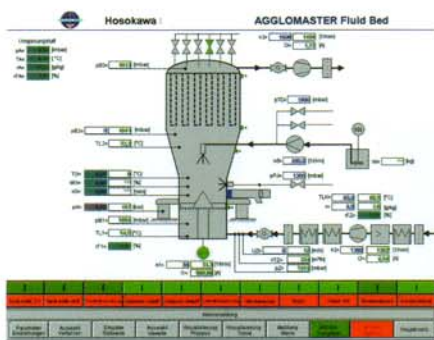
Hosokawa

AGGLOMASTER Fluid Bed

Umgebungsluft

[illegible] [mbar]

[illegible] [°C]

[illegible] [g/kg]

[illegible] [%]

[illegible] [m³/min]

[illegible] [%]

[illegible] [mbar]

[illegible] [mbar]

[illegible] [°C]

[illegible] [°C]

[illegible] [%]

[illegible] [mbar]

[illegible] [bar]

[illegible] [Nm³/h]

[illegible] [kg]

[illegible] [°C]

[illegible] [%]

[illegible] [°C]

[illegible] [%]

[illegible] [Pa]

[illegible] [m³/h]

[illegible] [%]

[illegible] [mbar]

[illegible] [g/kg]

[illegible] [%]

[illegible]

Parameter Einstellungen

Auswahl Verfahren

Erfasste Rohwerte

Auswahl Ventile

Steuerung Prozess

Steuerung Timer

Meldung Alarm

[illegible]

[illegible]

Regelkreis